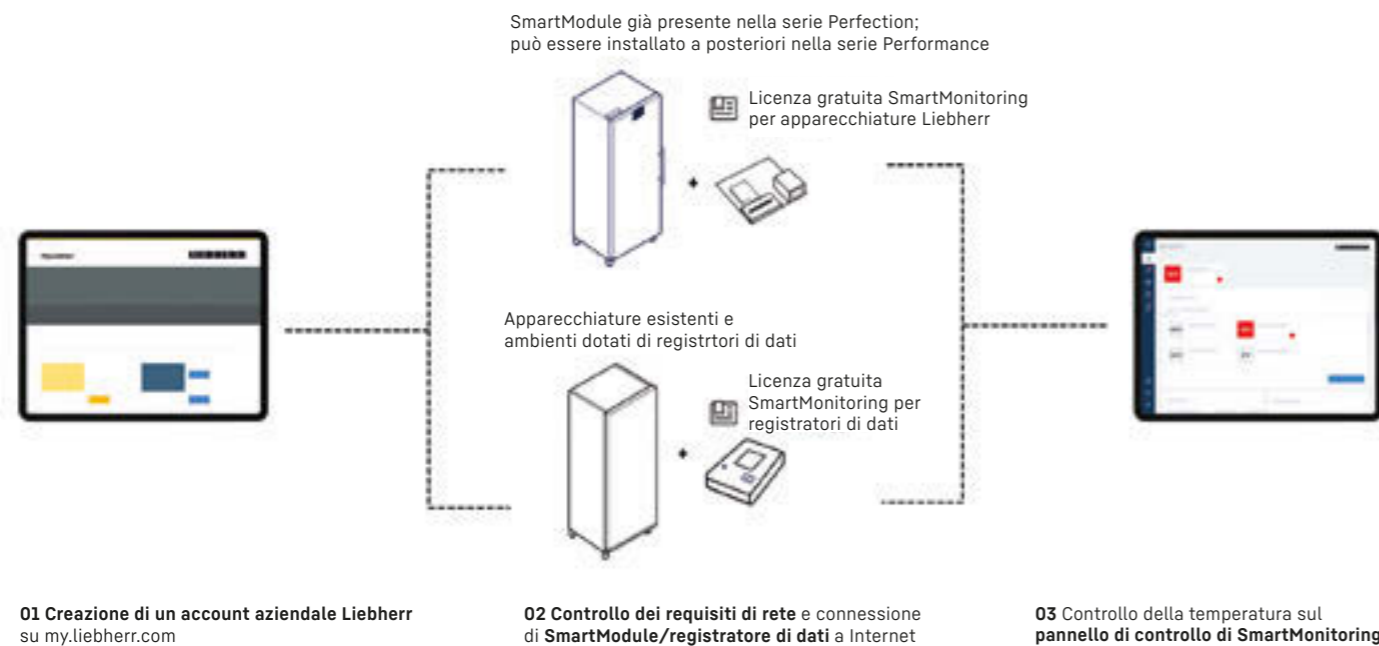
SmartModule già presente nella serie Perfection; può essere installato a posteriori nella serie Performance

Licenza gratuita SmartMonitoring per apparecchiature Liebherr

Apparecchiature esistenti e ambienti dotati di registrtori di dati

Licenza gratuita SmartMonitoring per registratori di dati

01 Creazione di un account aziendale Liebherr su my.liebherr.com

02 Controllo dei requisiti di rete e connessione di SmartModule/registratore di dati a Internet

03 Controllo della temperatura sul pannello di controllo di SmartMonitoring